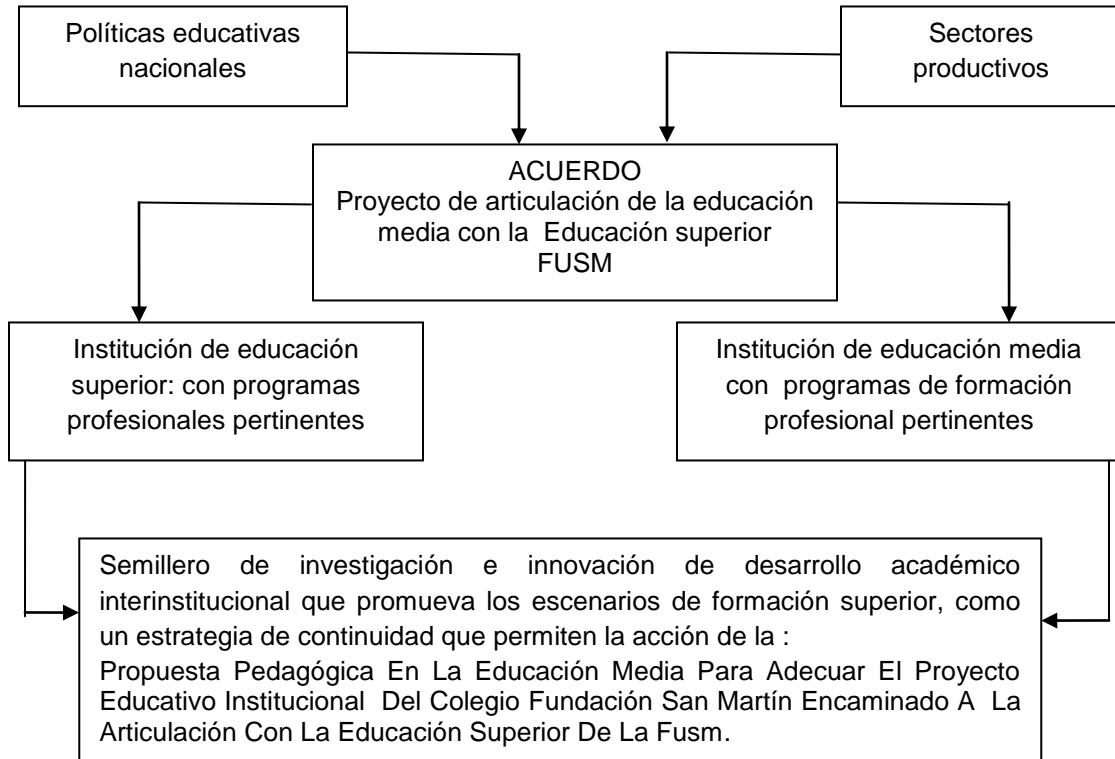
Políticas educativas nacionales

Sectores productivos

ACUERDO
Proyecto de articulación de la educación media con la Educación superior
FUSM

Institución de educación superior: con programas profesionales pertinentes

Institución de educación media con programas de formación profesional pertinentes

Semillero de investigación e innovación de desarrollo académico interinstitucional que promueva los escenarios de formación superior, como un estrategia de continuidad que permiten la acción de la :
Propuesta Pedagógica En La Educación Media Para Adecuar El Proyecto Educativo Institucional Del Colegio Fundación San Martín Encaminado A La Articulación Con La Educación Superior De La Fusm.